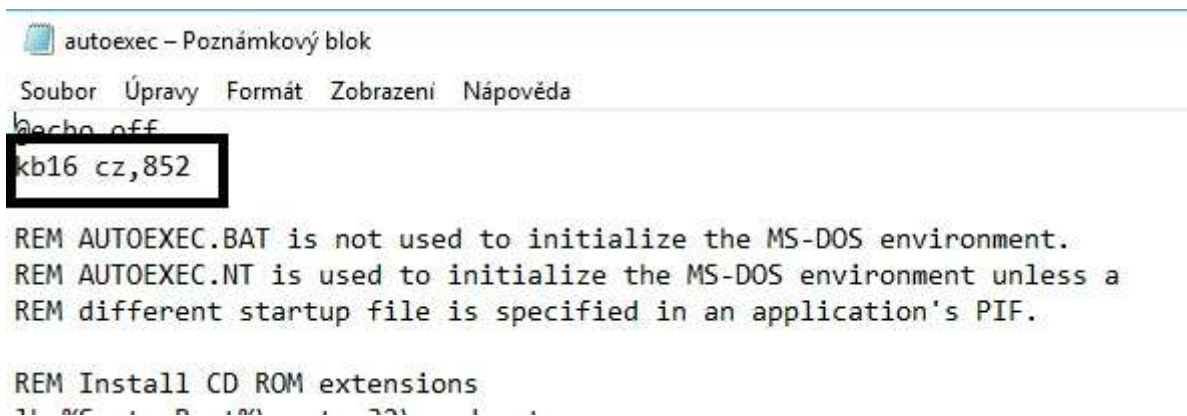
autoexec – Poznámkový blok

Soubor Úpravy Formát Zobrazení Nápověda

@echo off

kb16 cz,852

REM AUTOEXEC.BAT is not used to initialize the MS-DOS environment.
REM AUTOEXEC.NT is used to initialize the MS-DOS environment unless a
REM different startup file is specified in an application's PIF.

REM Install CD ROM extensions

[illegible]